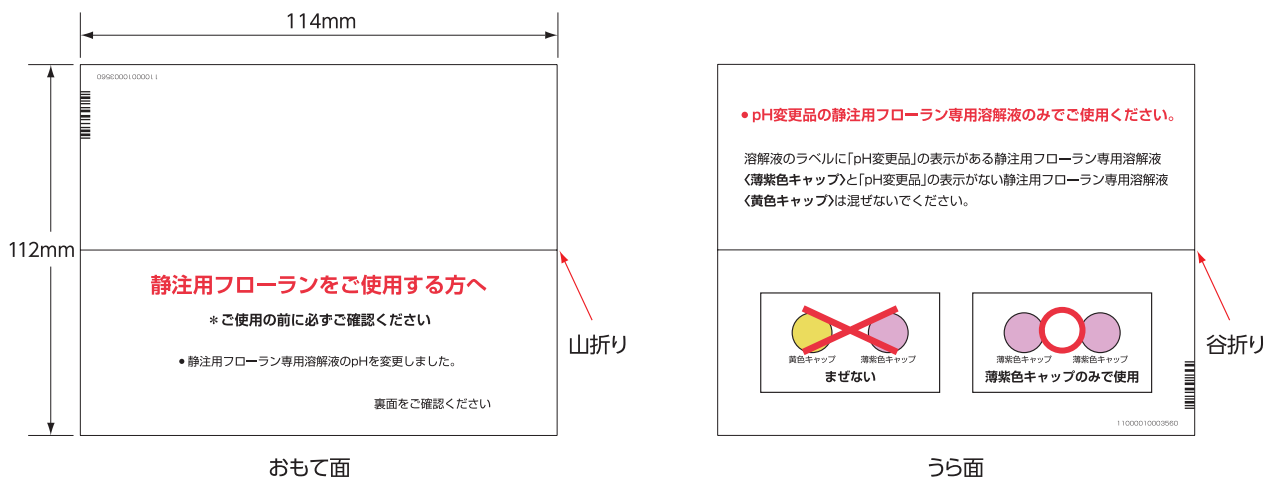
114mm

112mm

11000010003560

静注用フローランをご使用する方へ

＊ご使用の前に必ずご確認ください

● 静注用フローラン専用溶解液のpHを変更しました。

裏面をご確認ください

山折り

おもて面

● pH変更品の静注用フローラン専用溶解液のみでご使用ください。

溶解液のラベルに「pH変更品」の表示がある静注用フローラン専用溶解液〈薄紫色キャップ〉と「pH変更品」の表示がない静注用フローラン専用溶解液〈黄色キャップ〉は混ぜないでください。

黄色キャップ　薄紫色キャップ

まぜない

薄紫色キャップ　薄紫色キャップ

薄紫色キャップのみで使用

11000010003560

谷折り

うら面